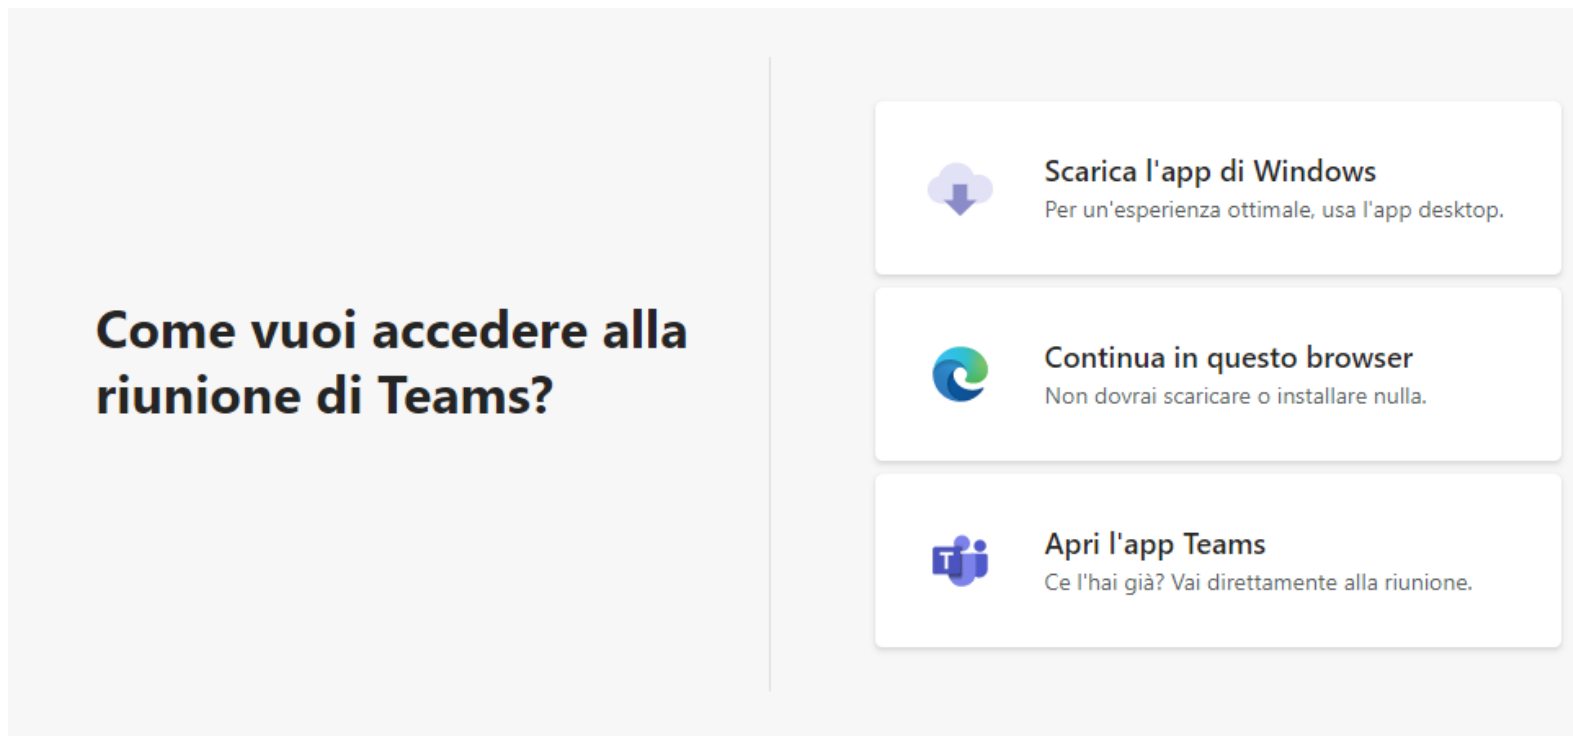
Come vuoi accedere alla riunione di Teams?

Scarica l'app di Windows
Per un'esperienza ottimale, usa l'app desktop.

Continua in questo browser
Non dovrai scaricare o installare nulla.

T

Apri l'app Teams
Ce l'hai già? Vai direttamente alla riunione.